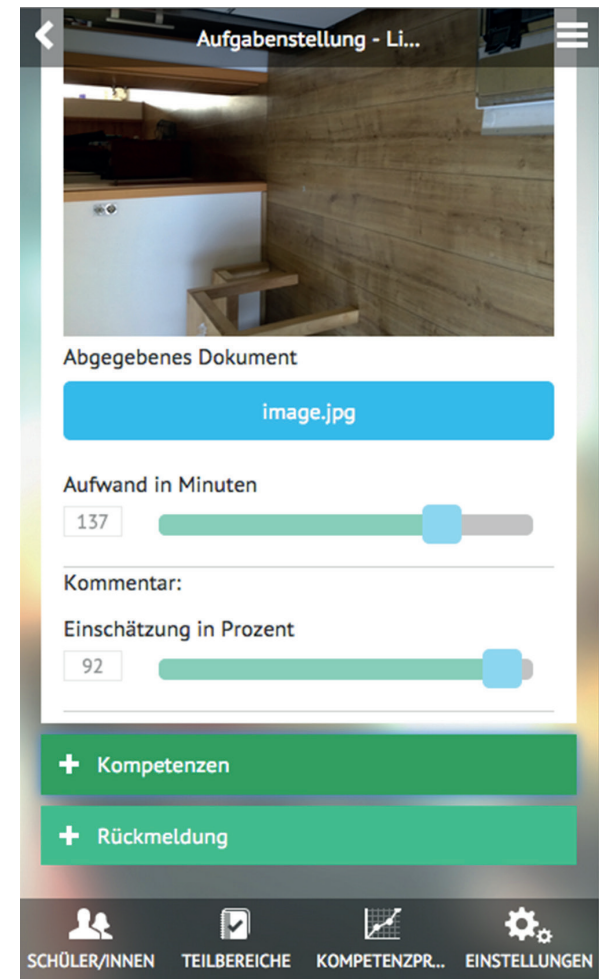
Aufgabenstellung - Li...

Abgegebenes Dokument

image.jpg

Aufwand in Minuten

137

Kommentar:

Einschätzung in Prozent

92

+ Kompetenzen

+ Rückmeldung

SCHÜLER/INNEN TEILBEREICHE KOMPETENZPR... EINSTELLUNGEN